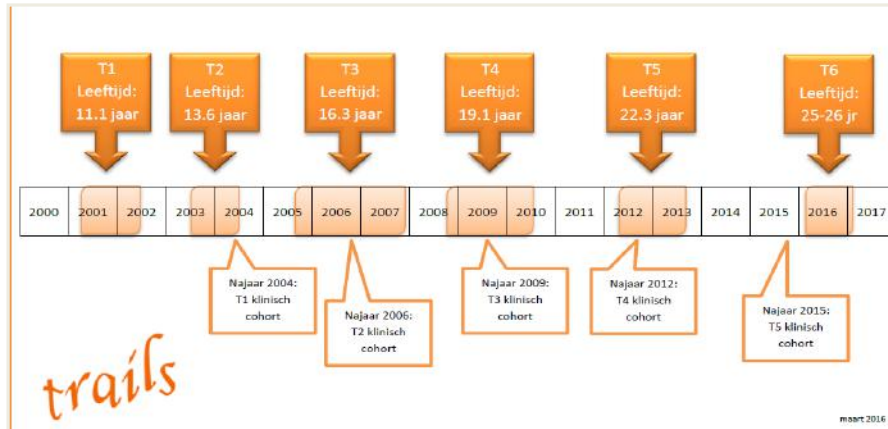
T1
Leeftijd:
11.1 jaar

T2
Leeftijd:
13.6 jaar

T3
Leeftijd:
16.3 jaar

T4
Leeftijd:
19.1 jaar

T5
Leeftijd:
22.3 jaar

T6
Leeftijd:
25-26 jr

| 2000 | 2001 | 2002 | 2003 | 2004 | 2005 | 2006 | 2007 | 2008 | 2009 | 2010 | 2011 | 2012 | 2013 | 2014 | 2015 | 2016 | 2017 |
|---|---|---|---|---|---|---|---|---|---|---|---|---|---|---|---|---|---|

Najaar 2004:
T1 klinisch
cohort

Najaar 2006:
T2 klinisch
cohort

Najaar 2009:
T3 klinisch
cohort

Najaar 2012:
T4 klinisch
cohort

Najaar 2015:
T5 klinisch
cohort

trails

maart 2016